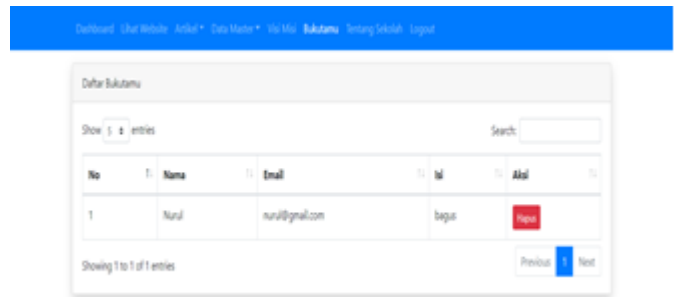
Dashboard Lihat Website Artikel ▾ Data Master ▾ Visi Misi Bukutamu Tentang Sekolah Logout

Daftar Bukutamu

Show 5 entries

Search:

| No | Nama | Email | Isi | Aksi |
|---|---|---|---|---|
| 1 | Nurul | nurul@gmail.com | bagus | Hapus |

Showing 1 to 1 of 1 entries

Previous 1 Next